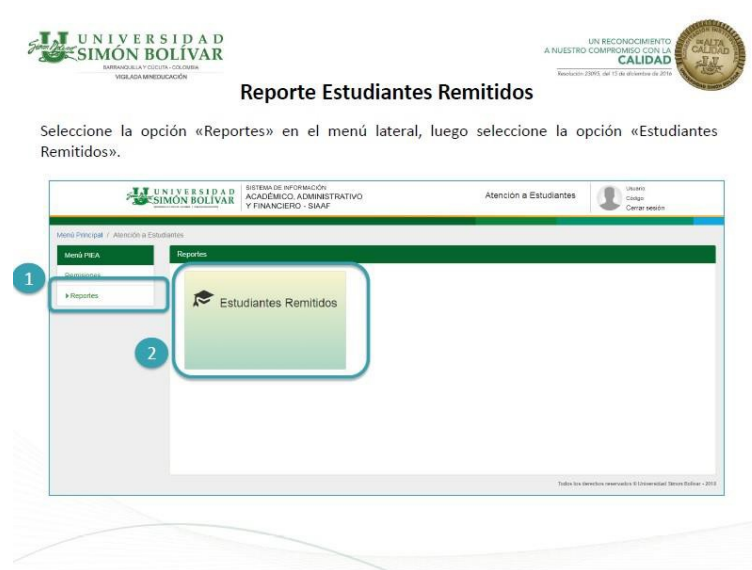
UNIVERSIDAD SIMÓN BOLÍVAR
BARRANQUILLA Y CÚCUTA - COLOMBIA
VIGILADA MINEDUCACIÓN

UN RECONOCIMIENTO A NUESTRO COMPROMISO CON LA CALIDAD
Resolución 23095, del 15 de diciembre de 2016

ALTA CALIDAD

Reporte Estudiantes Remitidos

Seleccione la opción «Reportes» en el menú lateral, luego seleccione la opción «Estudiantes Remitidos».

UNIVERSIDAD SIMÓN BOLÍVAR
SISTEMA DE INFORMACIÓN ACADÉMICO, ADMINISTRATIVO Y FINANCIERO - SIAAF
Atención a Estudiantes
Usuario
Código
Cerrar sesión

Menú Principal / Atención a Estudiantes

Menú PIEA
Remisiones
▸ Reportes

Reportes

Estudiantes Remitidos

1
2

Todos los derechos reservados © Universidad Simón Bolívar - 2018